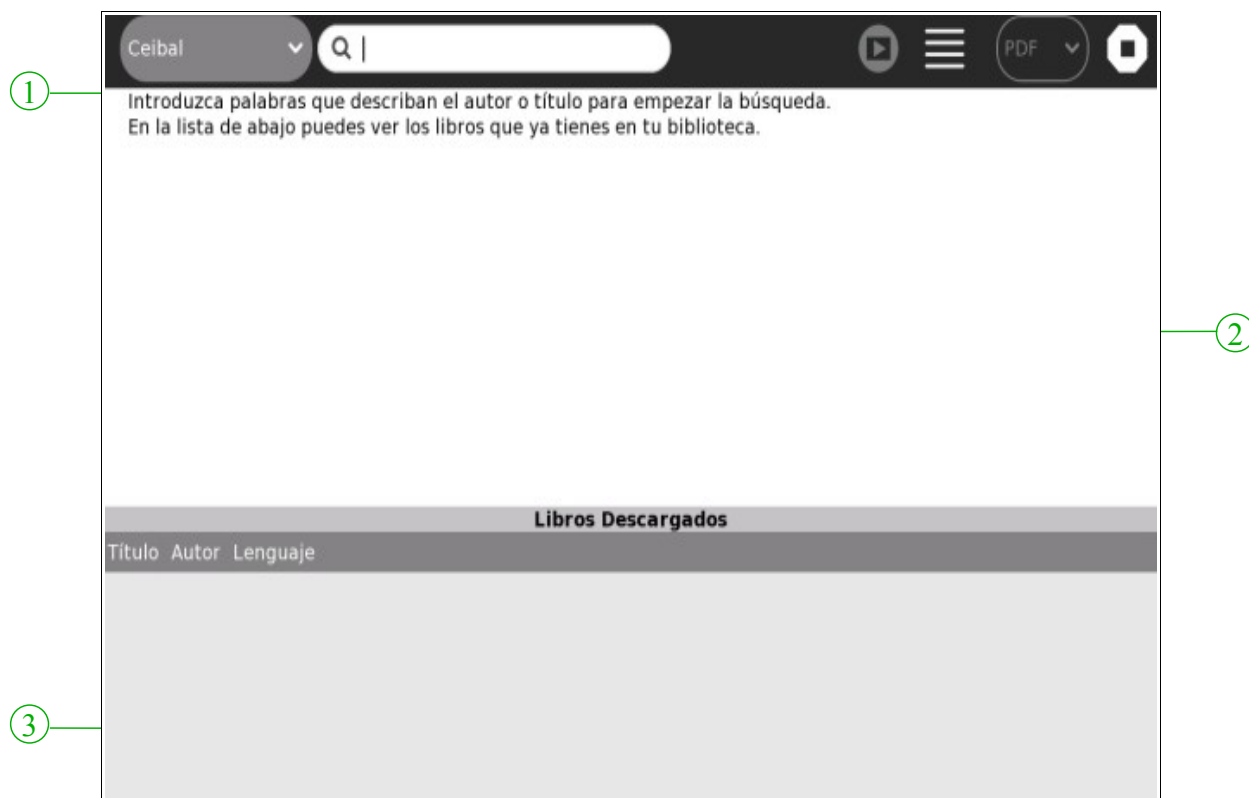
Ceibal

PDF

1

Introduzca palabras que describan el autor o título para empezar la búsqueda.
En la lista de abajo puedes ver los libros que ya tienes en tu biblioteca.

2

Libros Descargados

| Título | Autor | Lenguaje |
|---|---|---|

3